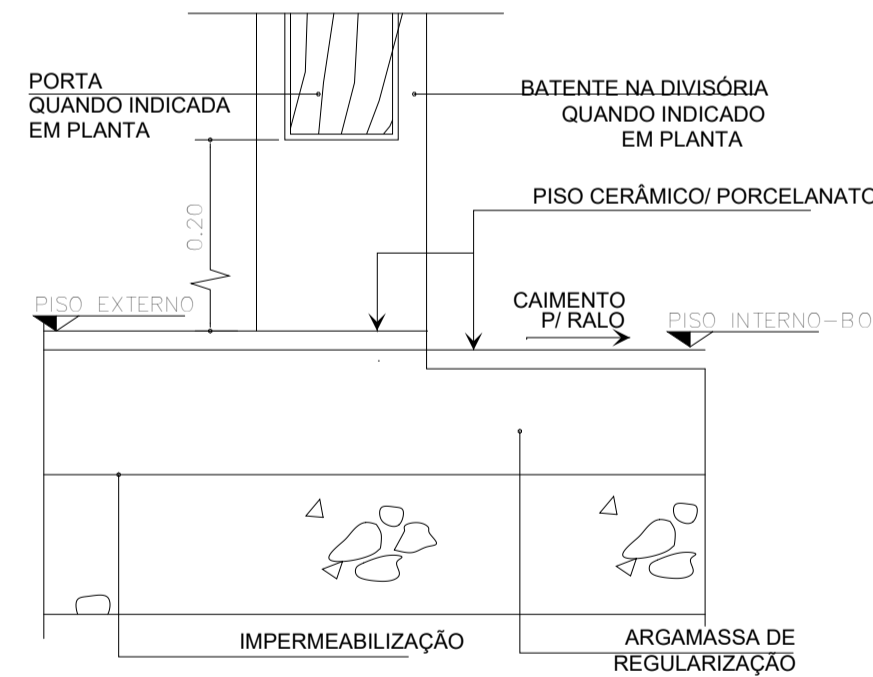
PORTA
QUANDO INDICADA
EM PLANTA

BATENTE NA DIVISÓRIA
QUANDO INDICADO
EM PLANTA

PISO CERÂMICO/ PORCELANATO

0.20

PISO EXTERNO

CAIMENTO
P/ RALO

PISO INTERNO-BO

IMPERMEABILIZAÇÃO

ARGAMASSA DE
REGULARIZAÇÃO